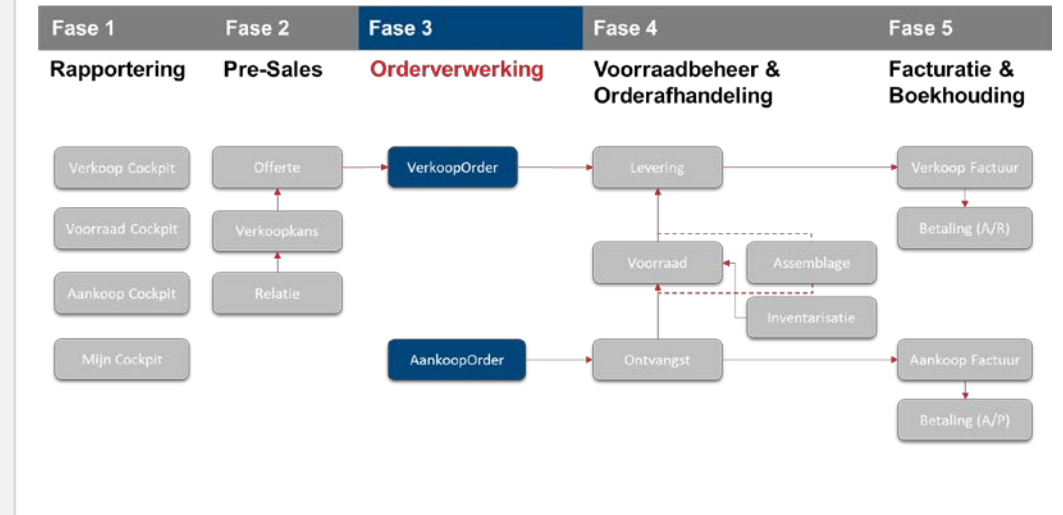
Fase 1
Rapportering

Fase 2
Pre-Sales

Fase 3
Orderverwerking

Fase 4
Voorraadbeheer & Orderafhandeling

Fase 5
Facturatie & Boekhouding

Verkoop Cockpit

Voorraad Cockpit

Aankoop Cockpit

Mijn Cockpit

Offerte

Verkoopkans

Relatie

VerkoopOrder

AankoopOrder

Levering

Voorraad

Assemblage

Inventarisatie

Ontvangst

Verkoop Factuur

Betaling (A/R)

Aankoop Factuur

Betaling (A/P)